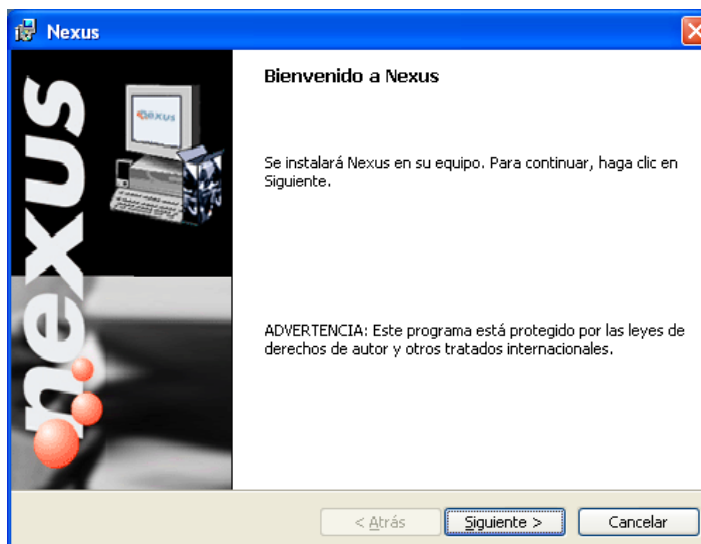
Nexus

nexus

nexus

Bienvenido a Nexus

Se instalará Nexus en su equipo. Para continuar, haga clic en Siguiente.

ADVERTENCIA: Este programa está protegido por las leyes de derechos de autor y otros tratados internacionales.

< Atrás | Siguiente > | Cancelar